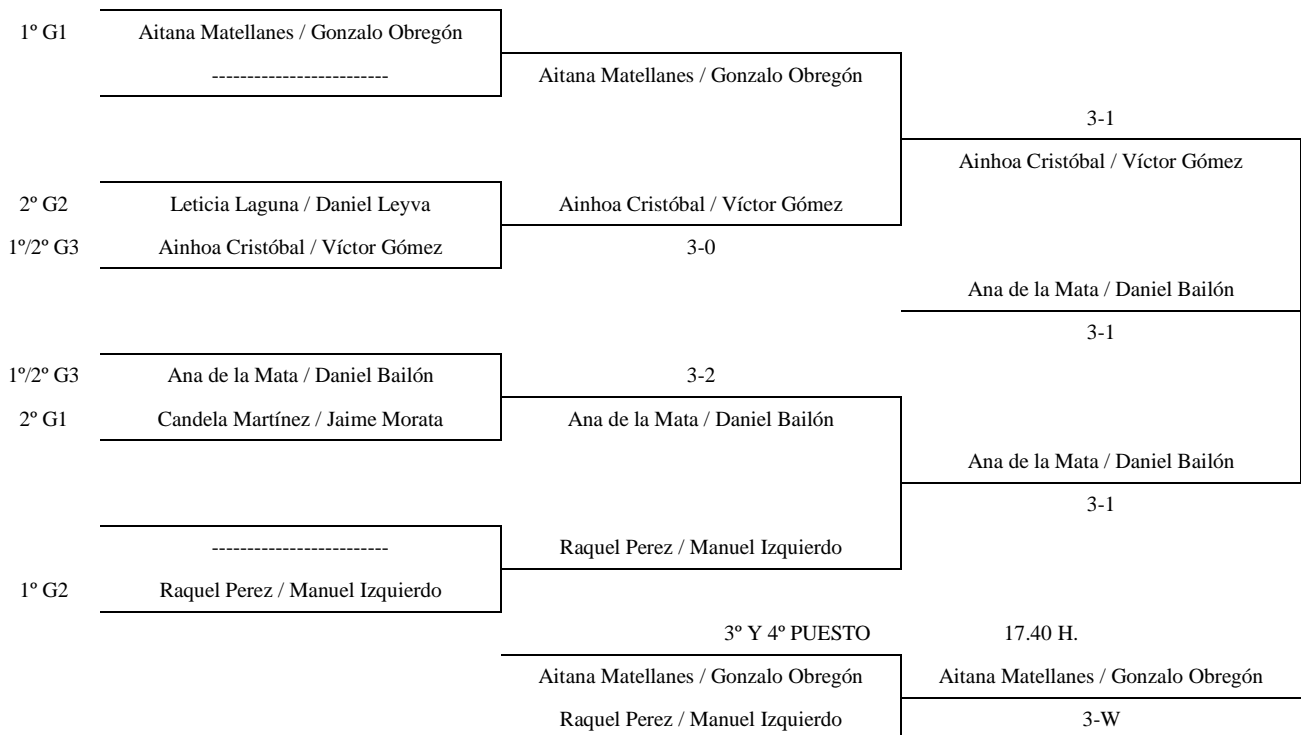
1º G1 Aitana Matellanes / Gonzalo Obregón
-------------------------
Aitana Matellanes / Gonzalo Obregón
3-1
Ainhoa Cristóbal / Víctor Gómez
2º G2 Leticia Laguna / Daniel Leyva
Ainhoa Cristóbal / Víctor Gómez
1º/2º G3 Ainhoa Cristóbal / Víctor Gómez
3-0
Ana de la Mata / Daniel Bailón
3-1
1º/2º G3 Ana de la Mata / Daniel Bailón
3-2
2º G1 Candela Martínez / Jaime Morata
Ana de la Mata / Daniel Bailón
Ana de la Mata / Daniel Bailón
3-1
-------------------------
Raquel Perez / Manuel Izquierdo
1º G2 Raquel Perez / Manuel Izquierdo
3º Y 4º PUESTO 17.40 H.
Aitana Matellanes / Gonzalo Obregón
Aitana Matellanes / Gonzalo Obregón
Raquel Perez / Manuel Izquierdo
3-W